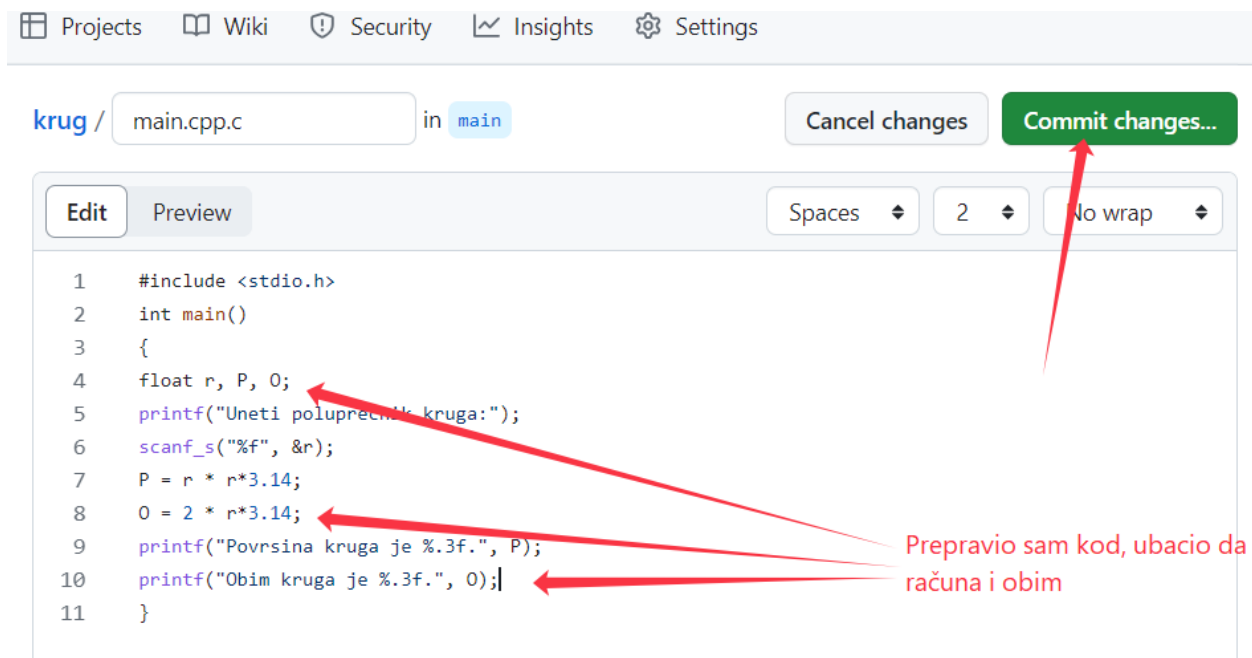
Projects Wiki Security Insights Settings

krug / main.cpp.c in main

Cancel changes

Commit changes...

Edit Preview

Spaces 2 No wrap

1 #include <stdio.h>
2 int main()
3 {
4 float r, P, O;
5 printf("Uneti poluprecnik kruga:");
6 scanf_s("%f", &r);
7 P = r * r*3.14;
8 O = 2 * r*3.14;
9 printf("Povrsina kruga je %.3f.", P);
10 printf("Obim kruga je %.3f.", O);
11 }

Prepravio sam kod, ubacio da računa i obim